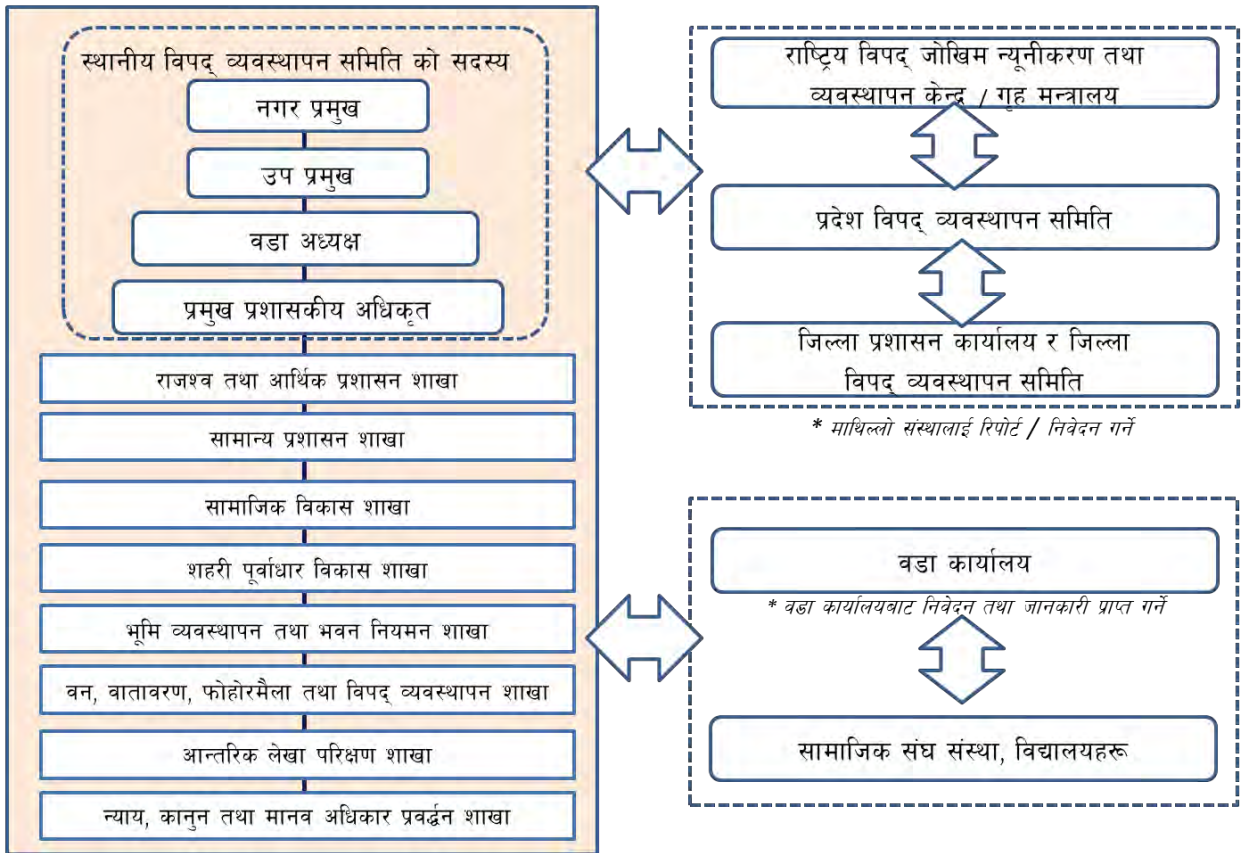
स्थानीय विपद् व्यवस्थापन समिति को सदस्य

नगर प्रमुख

उप प्रमुख

वडा अध्यक्ष

प्रमुख प्रशासकीय अधिकृत

राजश्व तथा आर्थिक प्रशासन शाखा

सामान्य प्रशासन शाखा

सामाजिक विकास शाखा

शहरी पूर्वाधार विकास शाखा

भूमि व्यवस्थापन तथा भवन नियमन शाखा

वन, वातावरण, फोहोरमैला तथा विपद् व्यवस्थापन शाखा

आन्तरिक लेखा परिक्षण शाखा

न्याय, कानुन तथा मानव अधिकार प्रवर्द्धन शाखा

राष्ट्रिय विपद् जोखिम न्यूनीकरण तथा व्यवस्थापन केन्द्र / गृह मन्त्रालय

प्रदेश विपद् व्यवस्थापन समिति

जिल्ला प्रशासन कार्यालय र जिल्ला विपद् व्यवस्थापन समिति

* माथिल्लो संस्थालाई रिपोर्ट / निवेदन गर्ने

वडा कार्यालय

* वडा कार्यालयबाट निवेदन तथा जानकारी प्राप्त गर्ने

सामाजिक संघ संस्था, विद्यालयहरू